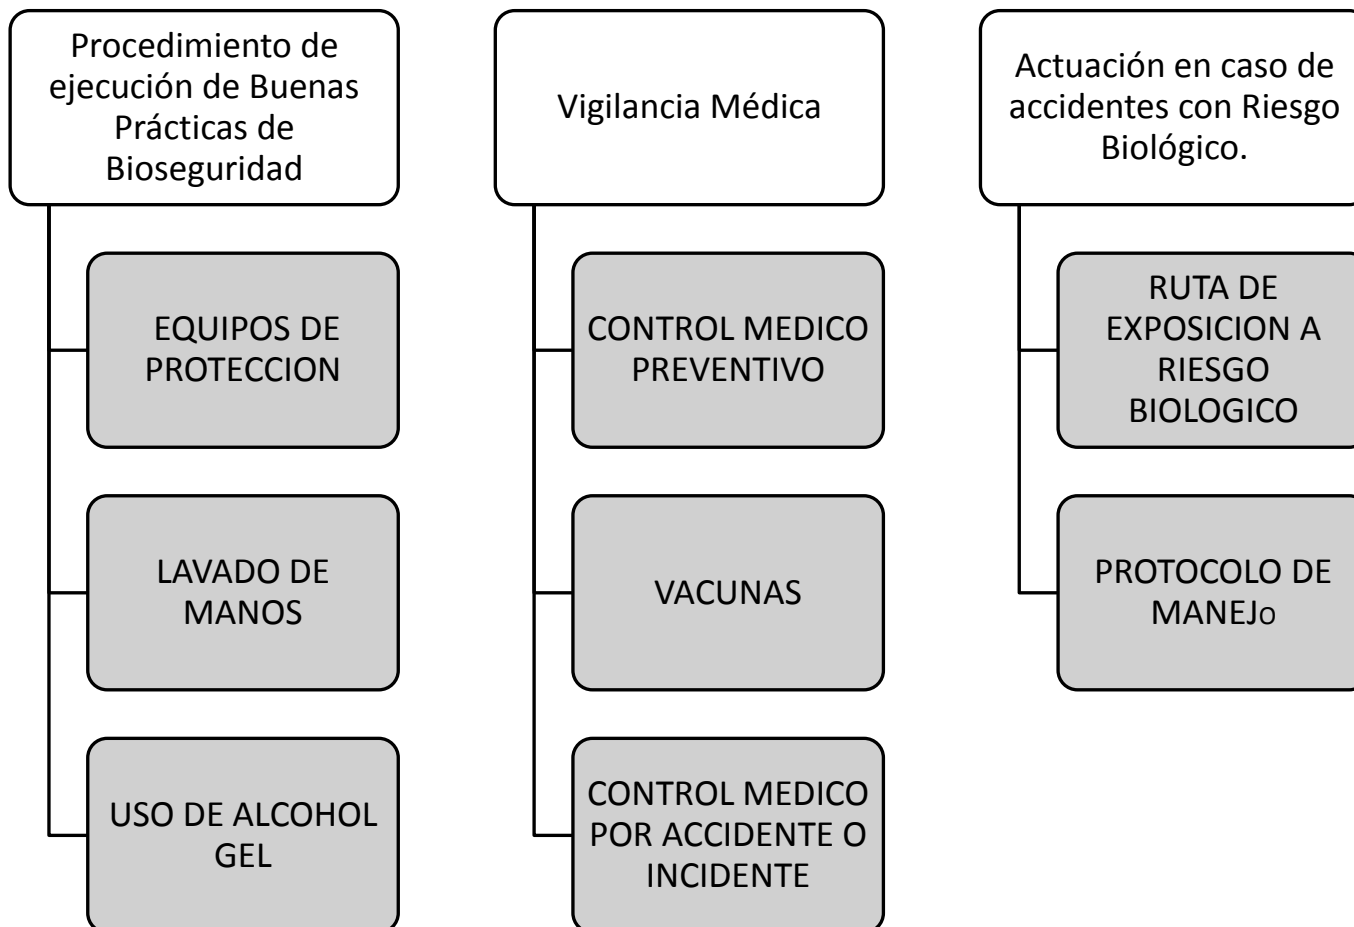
Procedimiento de ejecución de Buenas Prácticas de Bioseguridad

EQUIPOS DE PROTECCION

LAVADO DE MANOS

USO DE ALCOHOL GEL

Vigilancia Médica

CONTROL MEDICO PREVENTIVO

VACUNAS

CONTROL MEDICO POR ACCIDENTE O INCIDENTE

Actuación en caso de accidentes con Riesgo Biológico.

RUTA DE EXPOSICION A RIESGO BIOLOGICO

PROTOCOLO DE MANEJo